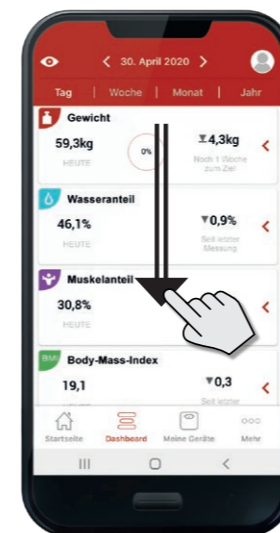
< 30. April 2020 >

Tag | Woche | Monat | Jahr

Gewicht
59,3kg
HEUTE
0%
4,3kg
Noch 1 Woche zum Ziel

Wasseranteil
46,1%
HEUTE
▼0,9%
Seit letzter Messung

Muskelanteil
30,8%
HEUTE

BMI
Body-Mass-Index
19,1
▼0,3
Seit letzter

Startseite
Dashboard
Meine Geräte
Mehr